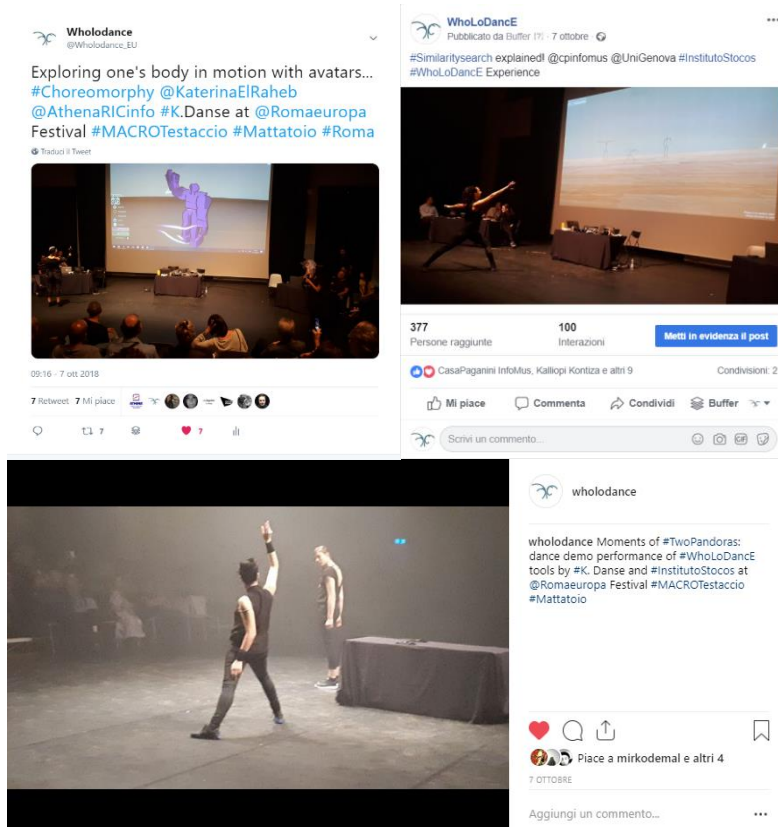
Wholodance
@Wholodance_EU

Exploring one's body in motion with avatars... #Choreomorphy @KaterinaElRaheb @AthenaRICinfo #K.Danse at @Romaeuropa Festival #MACROTestaccio #Mattatoio #Roma

Traduci il Tweet

09:16 - 7 ott 2018

7 Retweet 7 Mi piace

7 7

WhoLoDancE
Pubblicato da Buffer [?] · 7 ottobre ·

#Similaritysearch explained! @cpinfomus @UniGenova #InstitutoStocos #WhoLoDancE Experience

377
Persone raggiunte

100
Interazioni

Metti in evidenza il post

CasaPaganini InfoMus, Kalliopi Kontiza e altri 9

Condivisioni: 2

Mi piace Commenta Condividi Buffer

Scrivi un commento...

wholodance

wholodance Moments of #TwoPandoras: dance demo performance of #WhoLoDancE tools by #K. Danse and #InstitutoStocos at @Romaeuropa Festival #MACROTestaccio #Mattatoio

Piace a mirkodemal e altri 4

7 OTTOBRE

Aggiungi un commento...